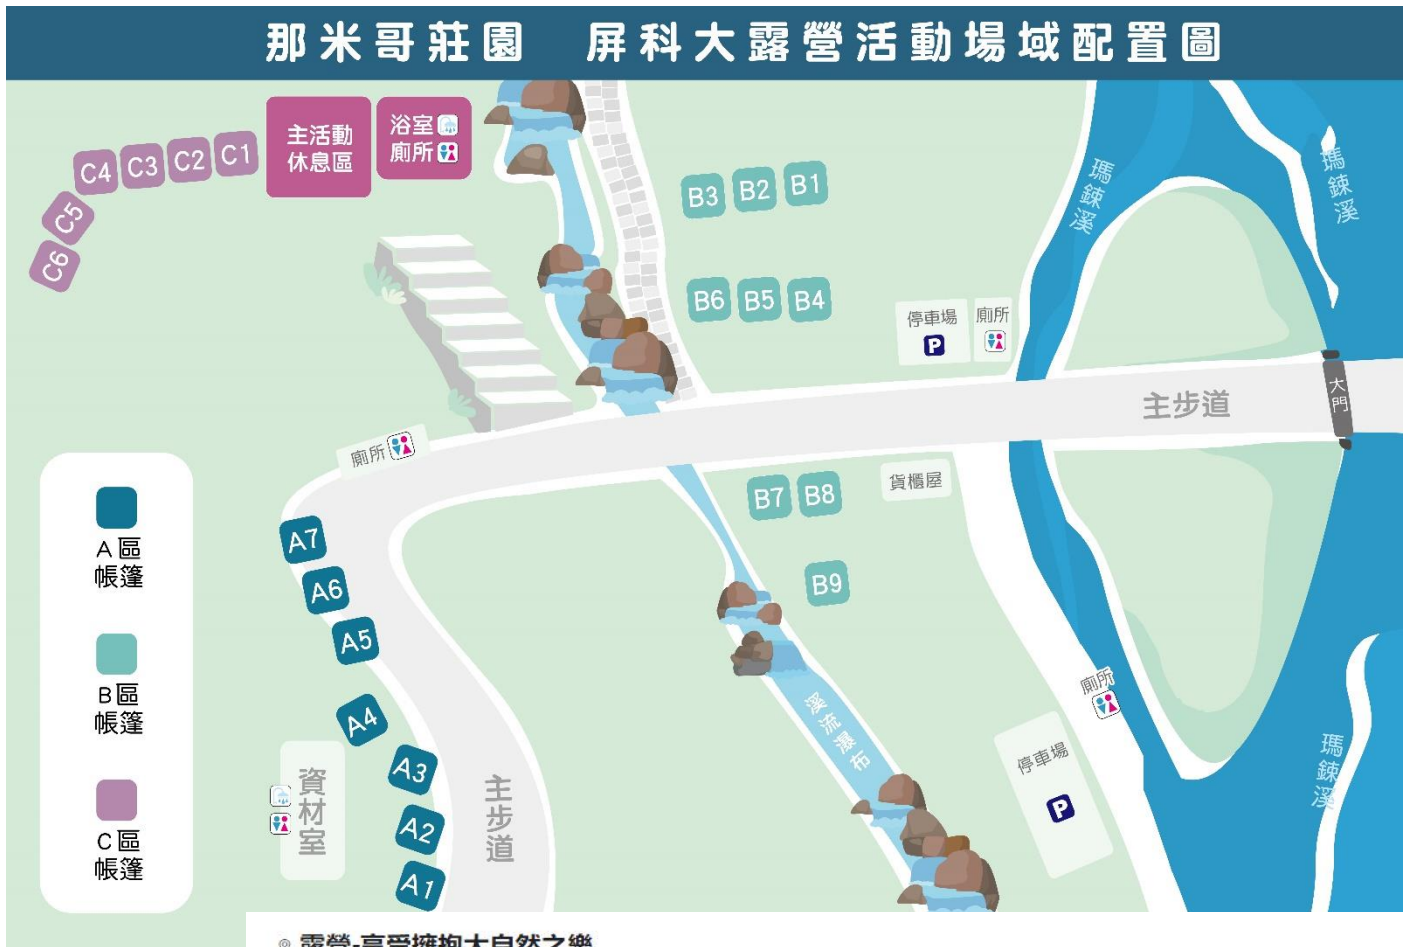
那米哥莊園　屏科大露營活動場域配置圖

C4 C3 C2 C1
C5
C6
主活動休息區
浴室
廁所

B3 B2 B1
B6 B5 B4
停車場
P
廁所

瑪鍊溪
瑪鍊溪

大門
主步道
廁所

A區帳篷
B區帳篷
C區帳篷

B7 B8
貨櫃屋
B9
A7
A6
A5
A4
A3
A2
A1
資材室
主步道
溪流瀑布
廁所
停車場
P
瑪鍊溪

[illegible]